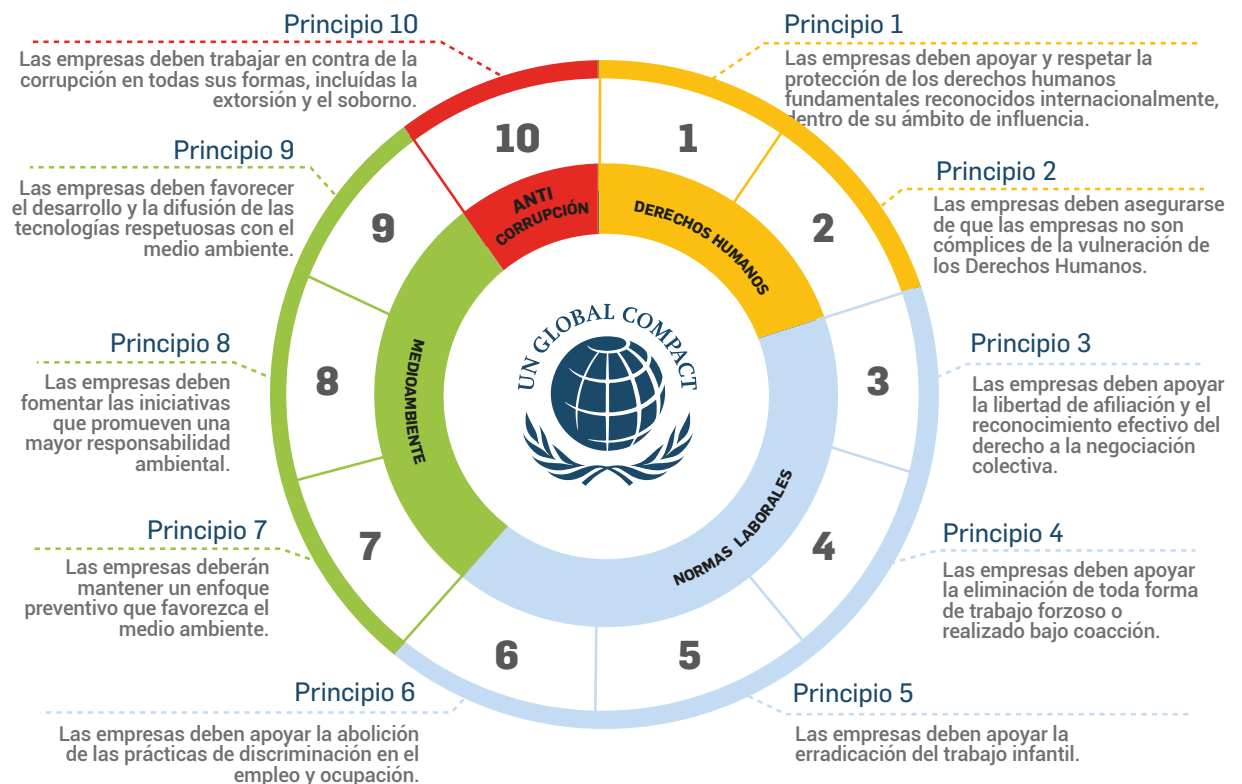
Principio 10

Las empresas deben trabajar en contra de la corrupción en todas sus formas, incluídas la extorsión y el soborno.

Principio 1

Las empresas deben apoyar y respetar la protección de los derechos humanos fundamentales reconocidos internacionalmente, dentro de su ámbito de influencia.

Principio 9

Las empresas deben favorecer el desarrollo y la difusión de las tecnologías respetuosas con el medio ambiente.

Principio 2

Las empresas deben asegurarse de que las empresas no son cómplices de la vulneración de los Derechos Humanos.

Principio 8

Las empresas deben fomentar las iniciativas que promueven una mayor responsabilidad ambiental.

Principio 3

Las empresas deben apoyar la libertad de afiliación y el reconocimiento efectivo del derecho a la negociación colectiva.

Principio 7

Las empresas deberán mantener un enfoque preventivo que favorezca el medio ambiente.

Principio 4

Las empresas deben apoyar la eliminación de toda forma de trabajo forzoso o realizado bajo coacción.

Principio 6

Las empresas deben apoyar la abolición de las prácticas de discriminación en el empleo y ocupación.

Principio 5

Las empresas deben apoyar la erradicación del trabajo infantil.

10
1
2
3
4
5
6
7
8
9

ANTI CORRUPCIÓN
DERECHOS HUMANOS
NORMAS LABORALES
MEDIOAMBIENTE

UN GLOBAL COMPACT